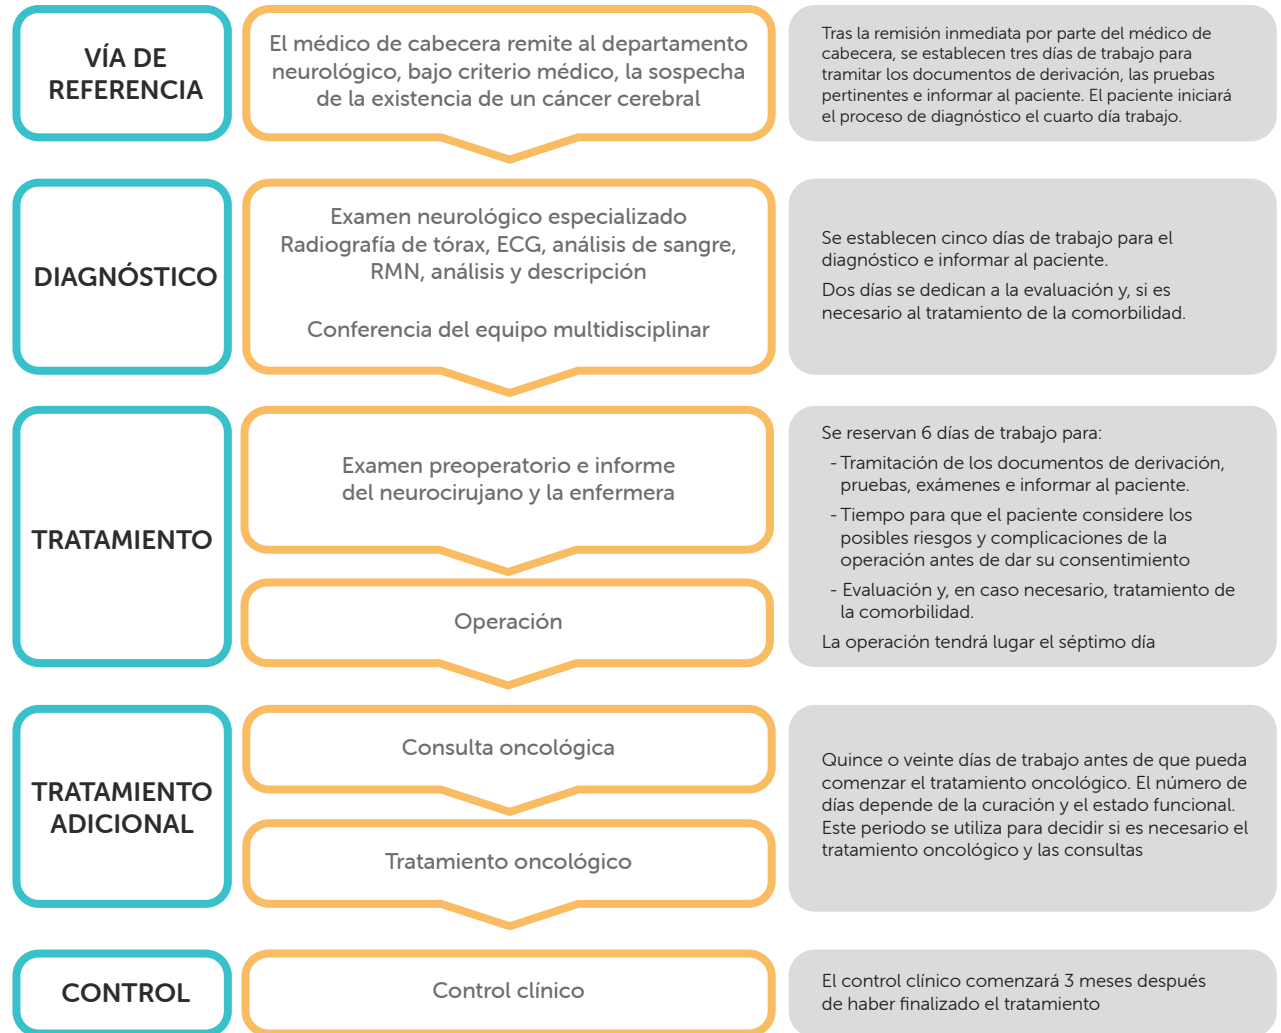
VÍA DE REFERENCIA

El médico de cabecera remite al departamento neurológico, bajo criterio médico, la sospecha de la existencia de un cáncer cerebral

Tras la remisión inmediata por parte del médico de cabecera, se establecen tres días de trabajo para tramitar los documentos de derivación, las pruebas pertinentes e informar al paciente. El paciente iniciará el proceso de diagnóstico el cuarto día trabajo.

DIAGNÓSTICO

Examen neurológico especializado
Radiografía de tórax, ECG, análisis de sangre, RMN, análisis y descripción

Conferencia del equipo multidisciplinar

Se establecen cinco días de trabajo para el diagnóstico e informar al paciente.

Dos días se dedican a la evaluación y, si es necesario al tratamiento de la comorbilidad.

TRATAMIENTO

Examen preoperatorio e informe del neurocirujano y la enfermera

Operación

Se reservan 6 días de trabajo para:

- Tramitación de los documentos de derivación, pruebas, exámenes e informar al paciente.

- Tiempo para que el paciente considere los posibles riesgos y complicaciones de la operación antes de dar su consentimiento

- Evaluación y, en caso necesario, tratamiento de la comorbilidad.

La operación tendrá lugar el séptimo día

TRATAMIENTO ADICIONAL

Consulta oncológica

Tratamiento oncológico

Quince o veinte días de trabajo antes de que pueda comenzar el tratamiento oncológico. El número de días depende de la curación y el estado funcional. Este periodo se utiliza para decidir si es necesario el tratamiento oncológico y las consultas

CONTROL

Control clínico

El control clínico comenzará 3 meses después de haber finalizado el tratamiento